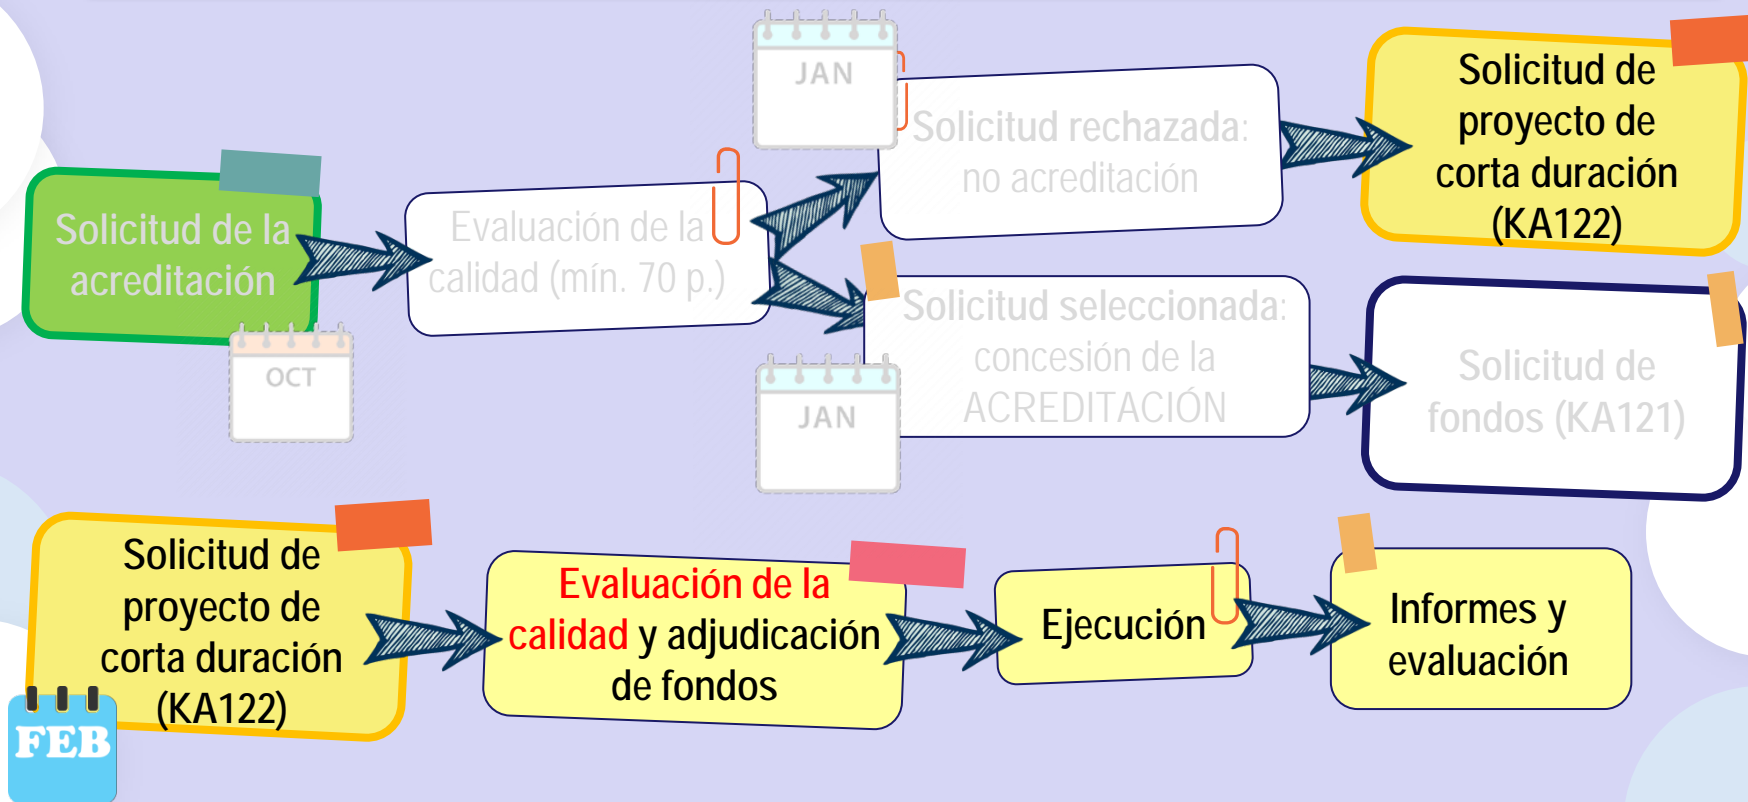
Solicitud de la acreditación

OCT

Evaluación de la calidad (mín. 70 p.)

JAN

Solicitud rechazada: no acreditación

Solicitud de proyecto de corta duración (KA122)

Solicitud seleccionada: concesión de la ACREDITACIÓN

JAN

Solicitud de fondos (KA121)

Solicitud de proyecto de corta duración (KA122)

FEB

Evaluación de la calidad y adjudicación de fondos

Ejecución

Informes y evaluación